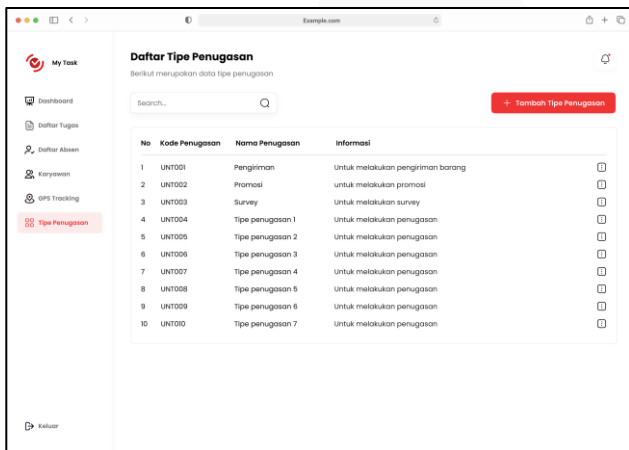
Example.com

My Task

Dashboard
Daftar Tugas
Daftar Absen
Karyawan
GPS Tracking
Tipe Penugasan

Keluar

Daftar Tipe Penugasan
Berikut merupakan data tipe penugasan

Search..

+ Tambah Tipe Penugasan

| No | Kode Penugasan | Nama Penugasan | Informasi |
|---|---|---|---|
| 1 | UNT001 | Pengiriman | Untuk melakukan pengiriman barang |
| 2 | UNT002 | Promosi | untuk melakukan promosi |
| 3 | UNT003 | Survey | Untuk melakukan survey |
| 4 | UNT004 | Tipe penugasan 1 | Untuk melakukan penugasan |
| 5 | UNT005 | Tipe penugasan 2 | Untuk melakukan penugasan |
| 6 | UNT006 | Tipe penugasan 3 | Untuk melakukan penugasan |
| 7 | UNT007 | Tipe penugasan 4 | Untuk melakukan penugasan |
| 8 | UNT008 | Tipe penugasan 5 | Untuk melakukan penugasan |
| 9 | UNT009 | Tipe penugasan 6 | Untuk melakukan penugasan |
| 10 | UNT010 | Tipe penugasan 7 | Untuk melakukan penugasan |